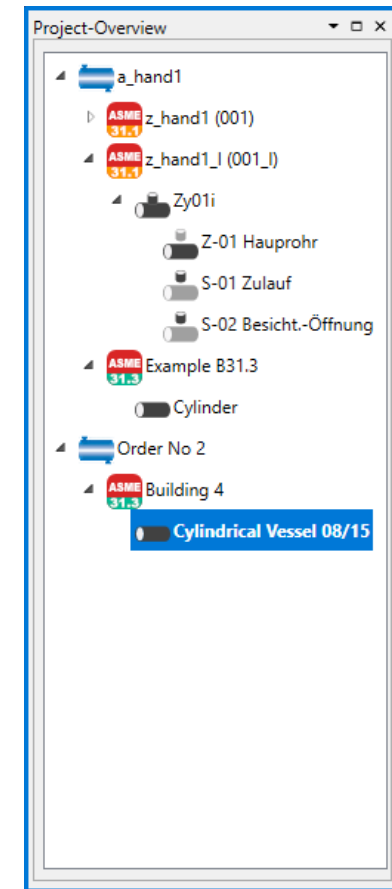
Project-Overview

a_hand1

ASME 31.1 z_hand1 (001)

ASME 31.1 z_hand1_I (001_I)

Zy01i

Z-01 Hauprohr

S-01 Zulauf

S-02 Besicht.-Öffnung

ASME 31.3 Example B31.3

Cylinder

Order No 2

ASME 31.3 Building 4

Cylindrical Vessel 08/15